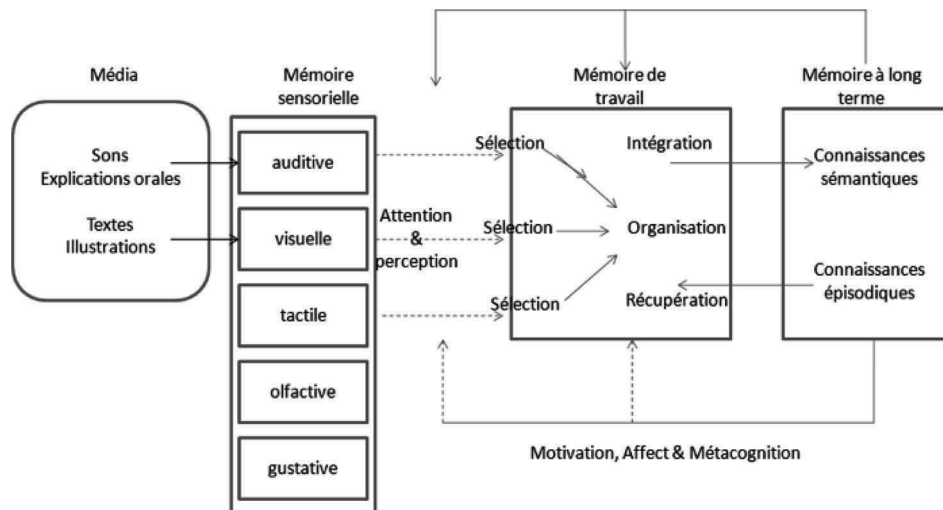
Média

Sons
Explications orales

Textes
Illustrations

Mémoire sensorielle

auditive

visuelle

tactile

olfactive

gustative

Attention & perception

Mémoire de travail

Sélection

Sélection

Sélection

Intégration

Organisation

Récupération

Mémoire à long terme

Connaissances sémantiques

Connaissances épisodiques

Motivation, Affect & Métacognition